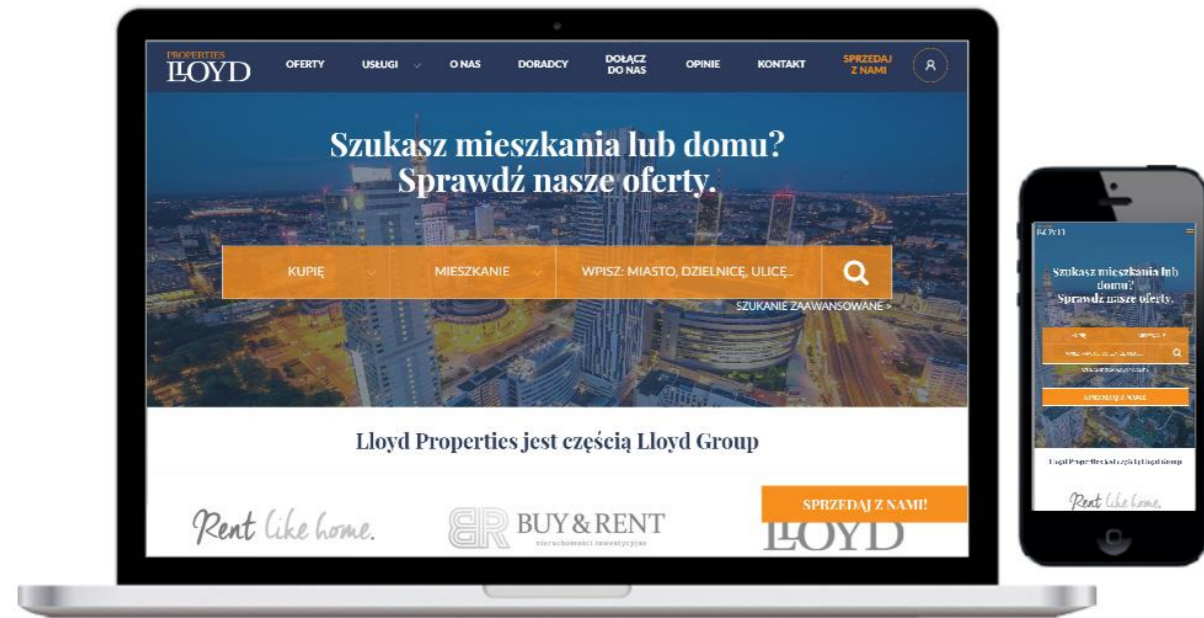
PROPERTIES
LLOYD

OFERTY
USŁUGI
O NAS
DORADCY
DOŁĄCZ DO NAS
OPINIE
KONTAKT
SPRZEDAJ Z NAMI

Szukasz mieszkania lub domu?
Sprawdź nasze oferty.

KUPIĘ
MIESZKANIE
WPISZ: MIASTO, DZIELNICĘ, ULICĘ...

SZUKANIE ZAAWANSOWANE >

Lloyd Properties jest częścią Lloyd Group

SPRZEDAJ Z NAMI!

Rent like home.

BUY & RENT
nieruchomości inwestycyjne

LLOYD

LLOYD

Szukasz mieszkania lub domu?
Sprawdź nasze oferty.

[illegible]
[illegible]
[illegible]
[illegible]
SPRZEDAJ Z NAMI

Lloyd Properties jest częścią Lloyd Group

Rent like home.